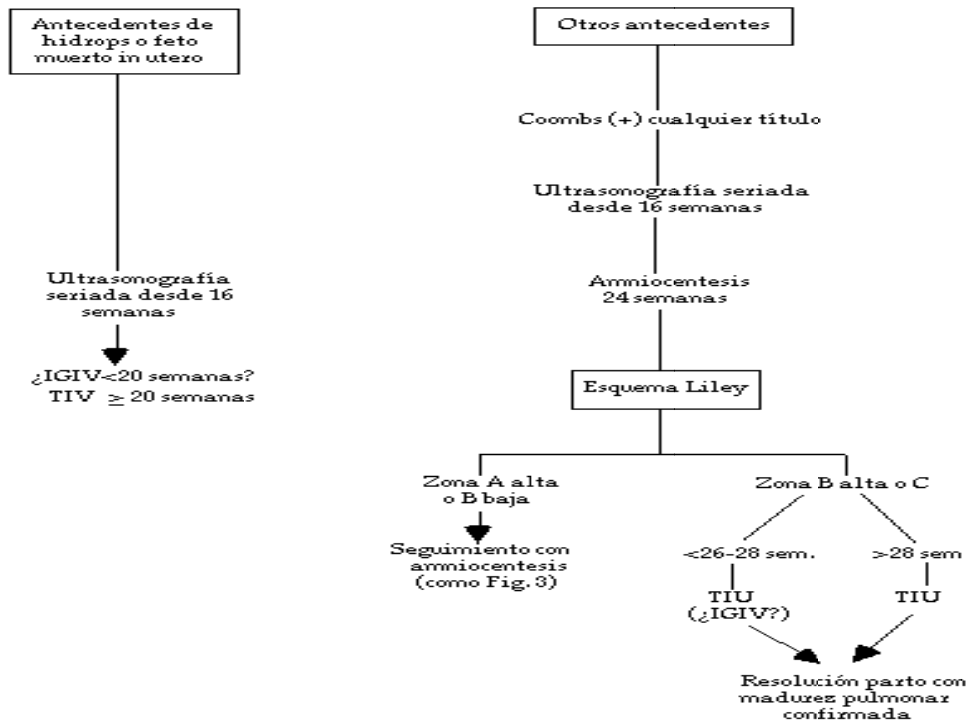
Antecedentes de hidrops o feto muerto in utero

Ultrasonografía seriada desde 16 semanas

¿IGIV<20 semanas?
TIV $\geq$ 20 semanas

Otros antecedentes

Coombs (+) cualquier título

Ultrasonografía seriada desde 16 semanas

Amniocentesis 24 semanas

Esquema Liley

Zona A alta o B baja

Seguimiento con amniocentesis (como Fig. 3)

Zona B alta o C

<26-28 sem.

TIU (¿IGIV?)

>28 sem

TIU

Resolución parto con madurez pulmonar confirmada